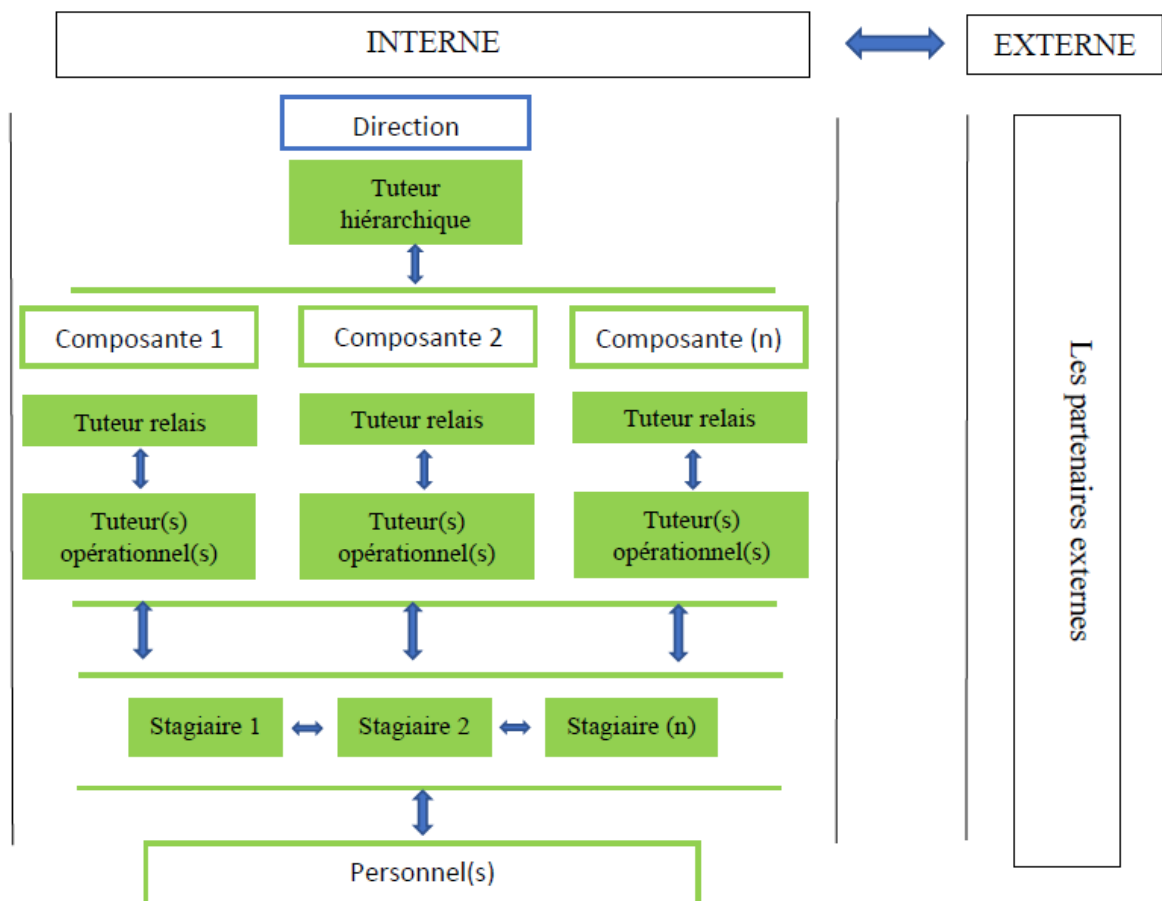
INTERNE

EXTERNE

Direction

Tuteur hiérarchique

Composante 1

Composante 2

Composante (n)

Tuteur relais

Tuteur relais

Tuteur relais

Tuteur(s) opérationnel(s)

Tuteur(s) opérationnel(s)

Tuteur(s) opérationnel(s)

Stagiaire 1

Stagiaire 2

Stagiaire (n)

Personnel(s)

Les partenaires externes